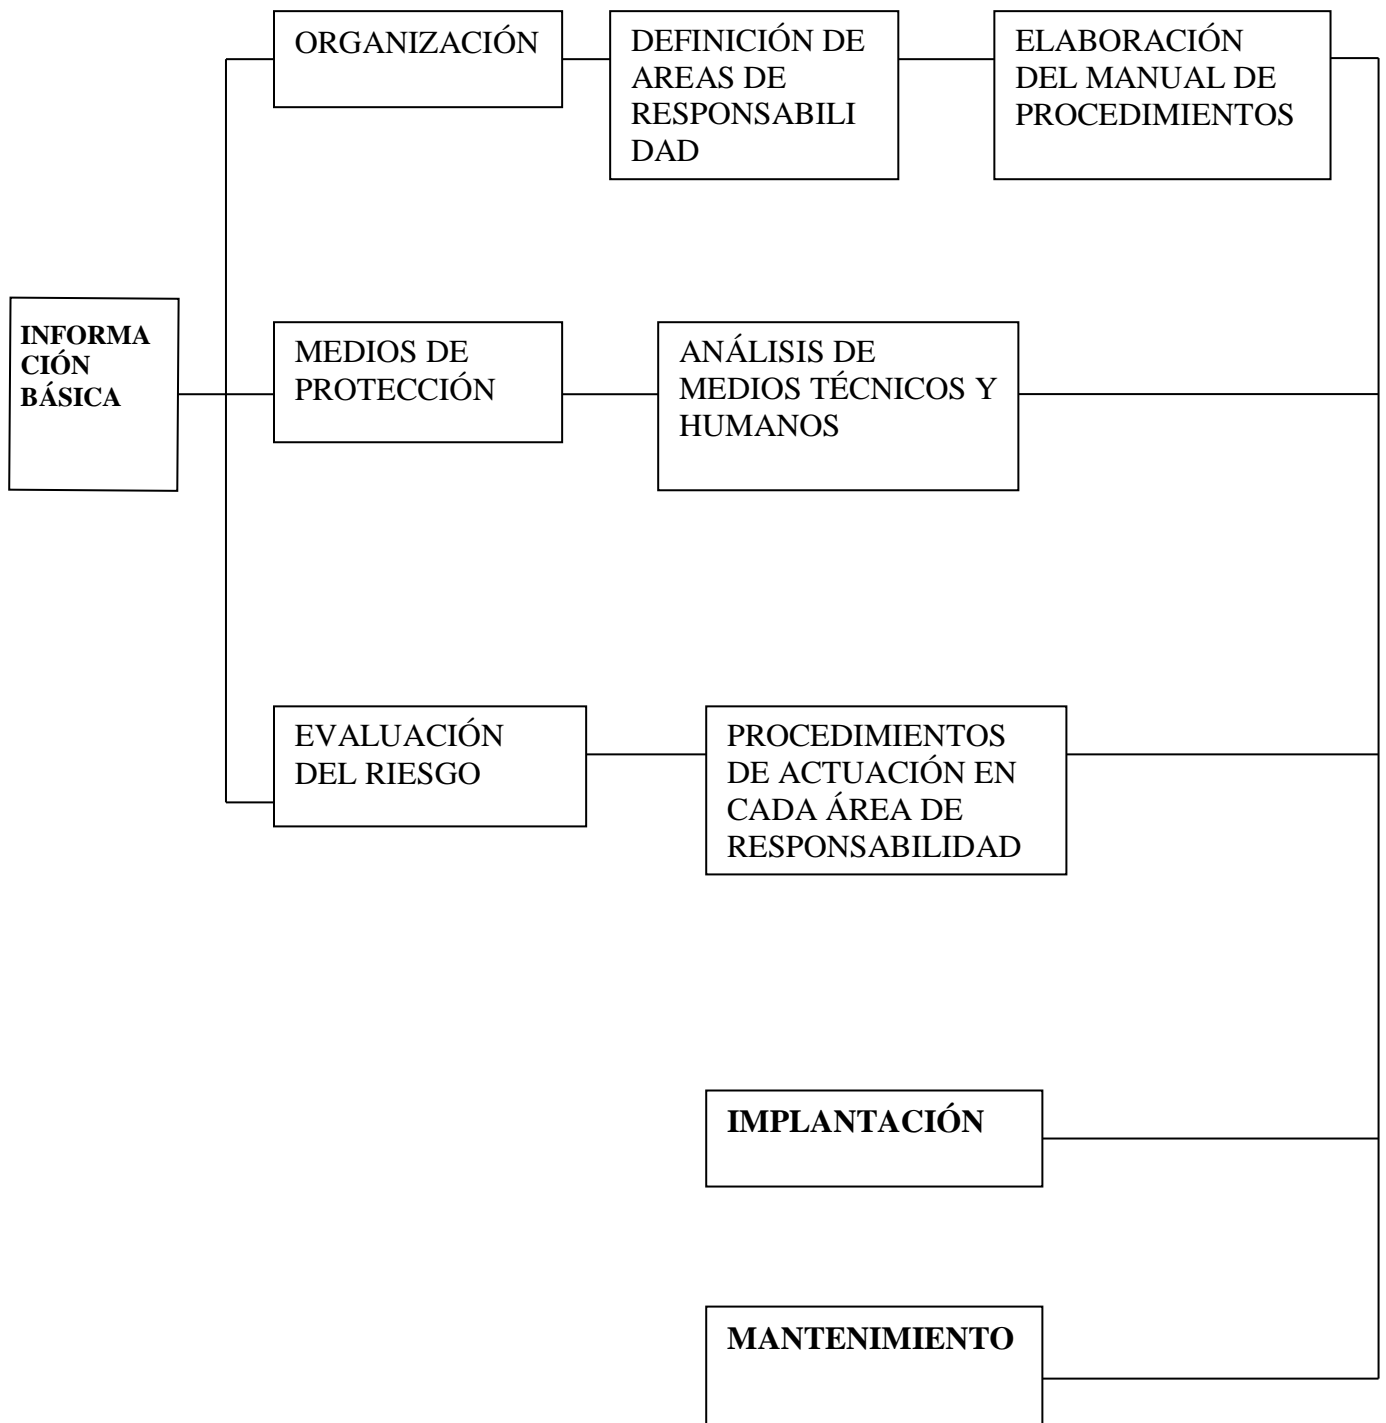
INFORMACIÓN BÁSICA

ORGANIZACIÓN

DEFINICIÓN DE AREAS DE RESPONSABILIDAD

ELABORACIÓN DEL MANUAL DE PROCEDIMIENTOS

MEDIOS DE PROTECCIÓN

ANÁLISIS DE MEDIOS TÉCNICOS Y HUMANOS

EVALUACIÓN DEL RIESGO

PROCEDIMIENTOS DE ACTUACIÓN EN CADA ÁREA DE RESPONSABILIDAD

IMPLANTACIÓN

MANTENIMIENTO